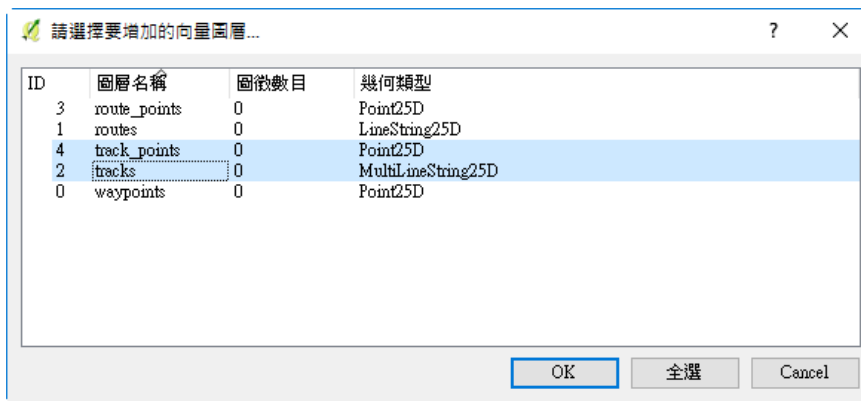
請選擇要增加的向量圖層...

?

×

| ID | 圖層名稱 | 圖徵數目 | 幾何類型 |
|---|---|---|---|
| 3 | route_points | 0 | Point25D |
| 1 | routes | 0 | LineString25D |
| 4 | track_points | 0 | Point25D |
| 2 | tracks | 0 | MultiLineString25D |
| 0 | waypoints | 0 | Point25D |

OK

全選

Cancel